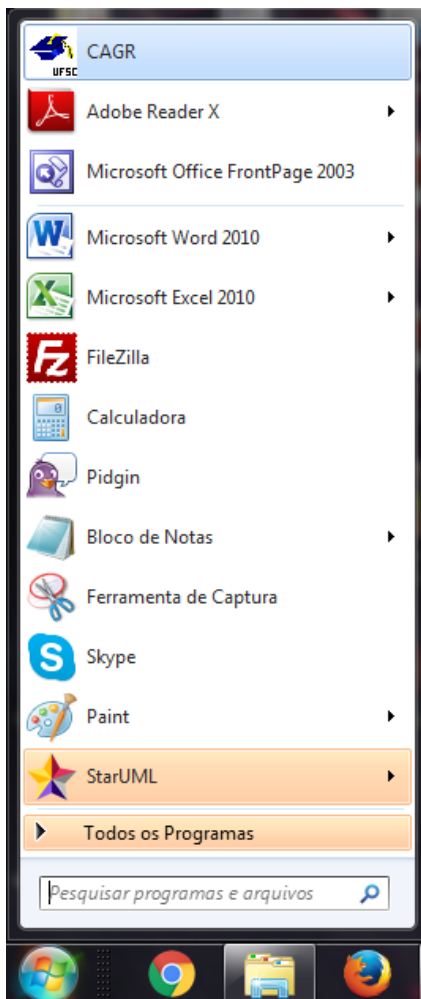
UFSC CAGR

Adobe Reader X

Microsoft Office FrontPage 2003

Microsoft Word 2010

Microsoft Excel 2010

FileZilla

Calculadora

Pidgin

Bloco de Notas

Ferramenta de Captura

Skype

Paint

StarUML

Todos os Programas

Pesquisar programas e arquivos